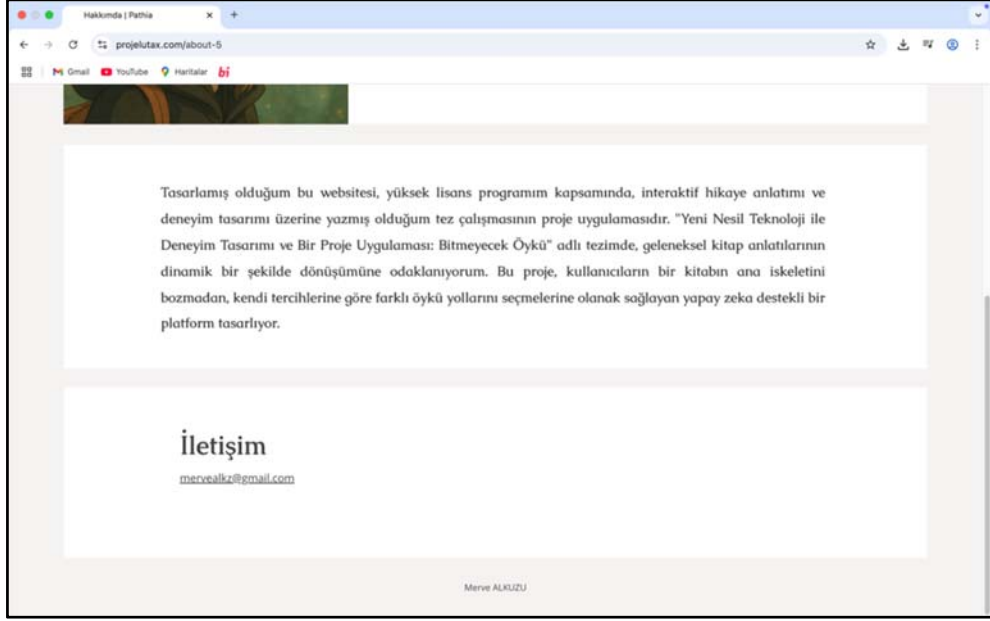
Hakkımda | Pathia

projelutax.com/about-5

Gmail YouTube Haritalar bi

Tasarlamış olduğum bu websitesi, yüksek lisans programım kapsamında, interaktif hikaye anlatımı ve deneyim tasarımı üzerine yazmış olduğum tez çalışmasının proje uygulamasıdır. "Yeni Nesil Teknoloji ile Deneyim Tasarımı ve Bir Proje Uygulaması: Bitmeyecek Öykü" adlı tezimde, geleneksel kitap anlatılarının dinamik bir şekilde dönüşümüne odaklanıyorum. Bu proje, kullanıcıların bir kitabın ana iskeletini bozmadan, kendi tercihlerine göre farklı öykü yollarını seçmelerine olanak sağlayan yapay zeka destekli bir platform tasarlıyor.

İletişim

mervealkz@gmail.com

Merve ALKUZU